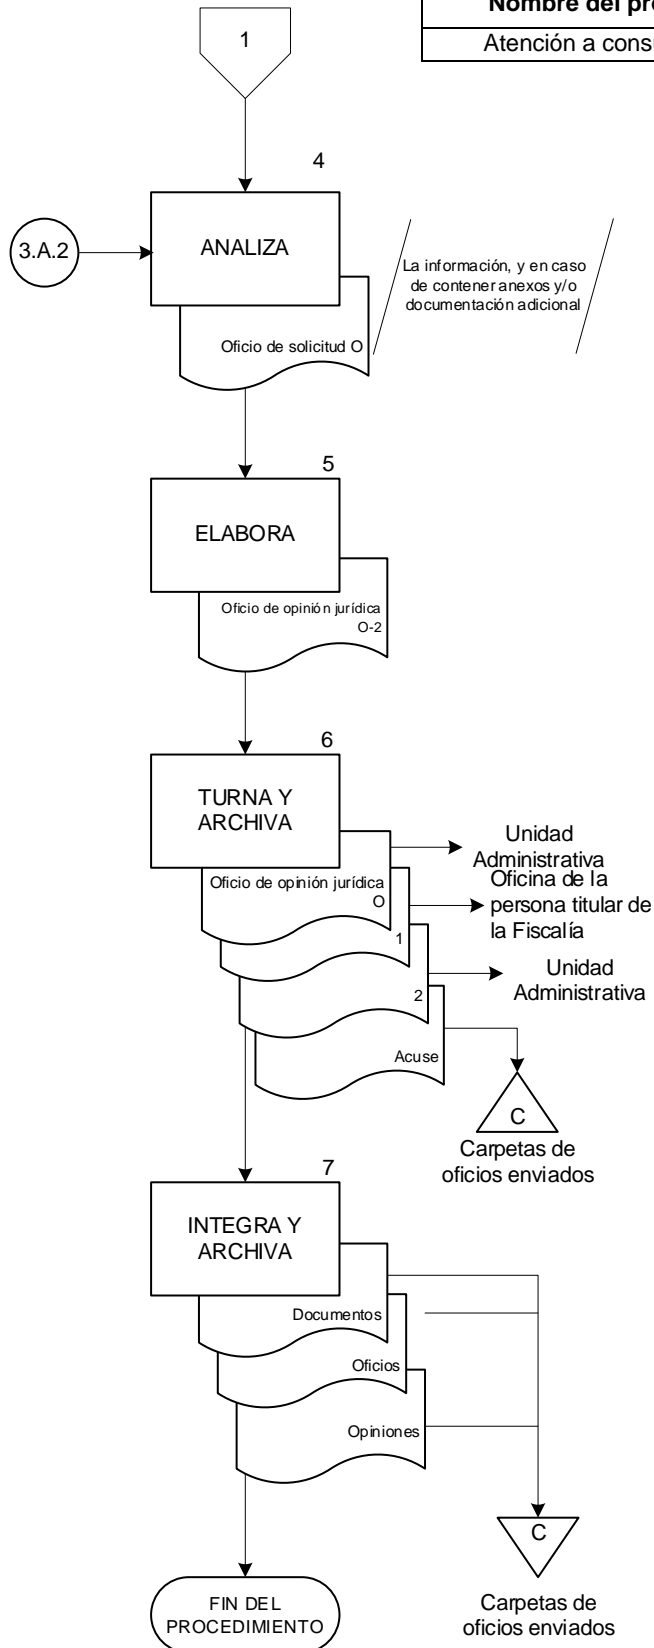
Nombre del pro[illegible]

Atención a cons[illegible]

1

4

3.A.2

ANALIZA

La información, y en caso de contener anexos y/o documentación adicional

Oficio de solicitud O

5

ELABORA

Oficio de opinión jurídica O-2

6

TURNA Y ARCHIVA

Unidad Administrativa

Oficio de opinión jurídica O

Oficina de la persona titular de la Fiscalía

1

Unidad Administrativa

2

Acuse

C

Carpetas de oficios enviados

7

INTEGRA Y ARCHIVA

Documentos

Oficios

Opiniones

C

FIN DEL PROCEDIMIENTO

Carpetas de oficios enviados